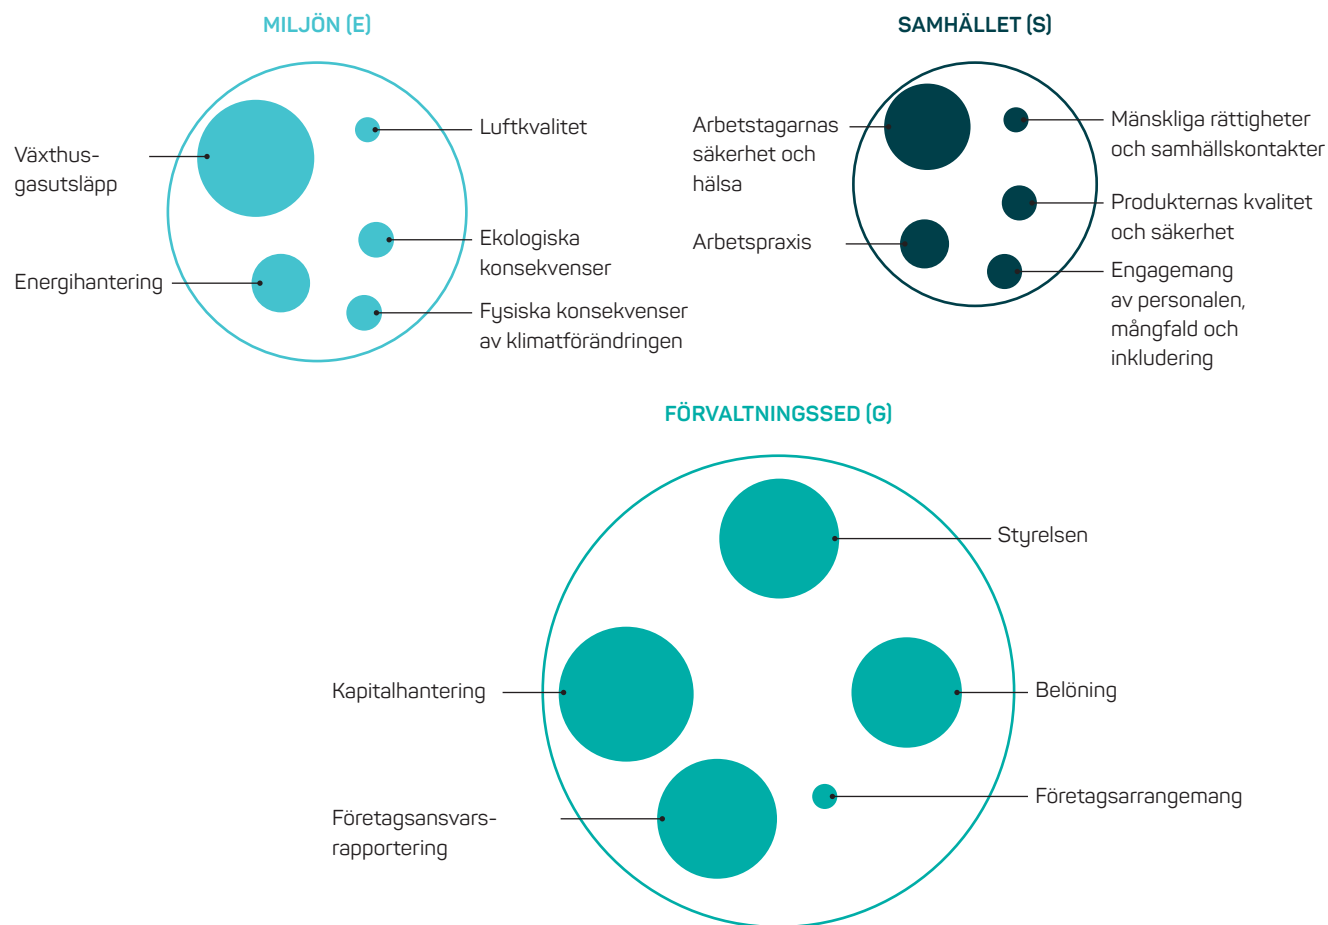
MILJÖN (E)

Växthusgasutsläpp

Luftkvalitet

Ekologiska konsekvenser

Energihantering

Fysiska konsekvenser av klimatförändringen

SAMHÄLLET (S)

Arbetstagarnas säkerhet och hälsa

Mänskliga rättigheter och samhällskontakter

Produkternas kvalitet och säkerhet

Arbetspraxis

Engagemang av personalen, mångfald och inkludering

FÖRVALTNINGSSED (G)

Styrelsen

Kapitalhantering

Belöning

Företagsarrangemang

Företagsansvarsrapportering